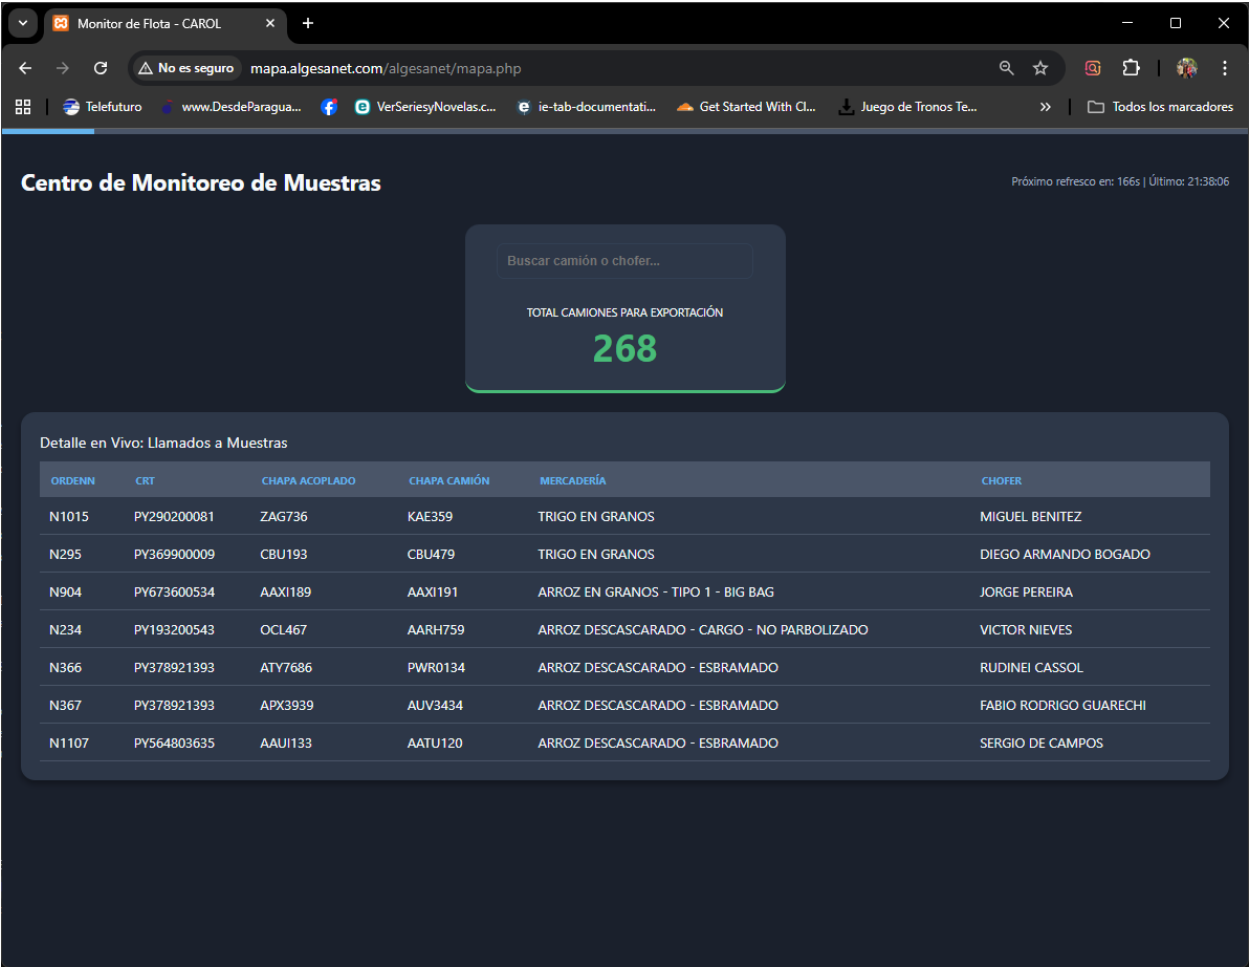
Monitor de Flota - CAROL

No es seguro mapa.algesanet.com/algesanet/mapa.php

Telefuturo www.DesdeParagua... VerSeriesyNovelas.c... ie-tab-documentati... Get Started With Cl... Juego de Tronos Te... » Todos los marcadores

Centro de Monitoreo de Muestras

Próximo refresco en: 166s | Último: 21:38:06

Buscar camión o chofer...

TOTAL CAMIONES PARA EXPORTACIÓN

268

Detalle en Vivo: Llamados a Muestras

| ORDENN | CRT | CHAPA ACOPLADO | CHAPA CAMIÓN | MERCADERÍA | CHOFER |
|---|---|---|---|---|---|
| N1015 | PY290200081 | ZAG736 | KAE359 | TRIGO EN GRANOS | MIGUEL BENITEZ |
| N295 | PY369900009 | CBU193 | CBU479 | TRIGO EN GRANOS | DIEGO ARMANDO BOGADO |
| N904 | PY673600534 | AAXI189 | AAXI191 | ARROZ EN GRANOS - TIPO 1 - BIG BAG | JORGE PEREIRA |
| N234 | PY193200543 | OCL467 | AARH759 | ARROZ DESCASCARADO - CARGO - NO PARBOLIZADO | VICTOR NIEVES |
| N366 | PY378921393 | ATY7686 | PWR0134 | ARROZ DESCASCARADO - ESBRAMADO | RUDINEI CASSOL |
| N367 | PY378921393 | APX3939 | AUV3434 | ARROZ DESCASCARADO - ESBRAMADO | FABIO RODRIGO GUARECHI |
| N1107 | PY564803635 | AAUI133 | AATU120 | ARROZ DESCASCARADO - ESBRAMADO | SERGIO DE CAMPOS |